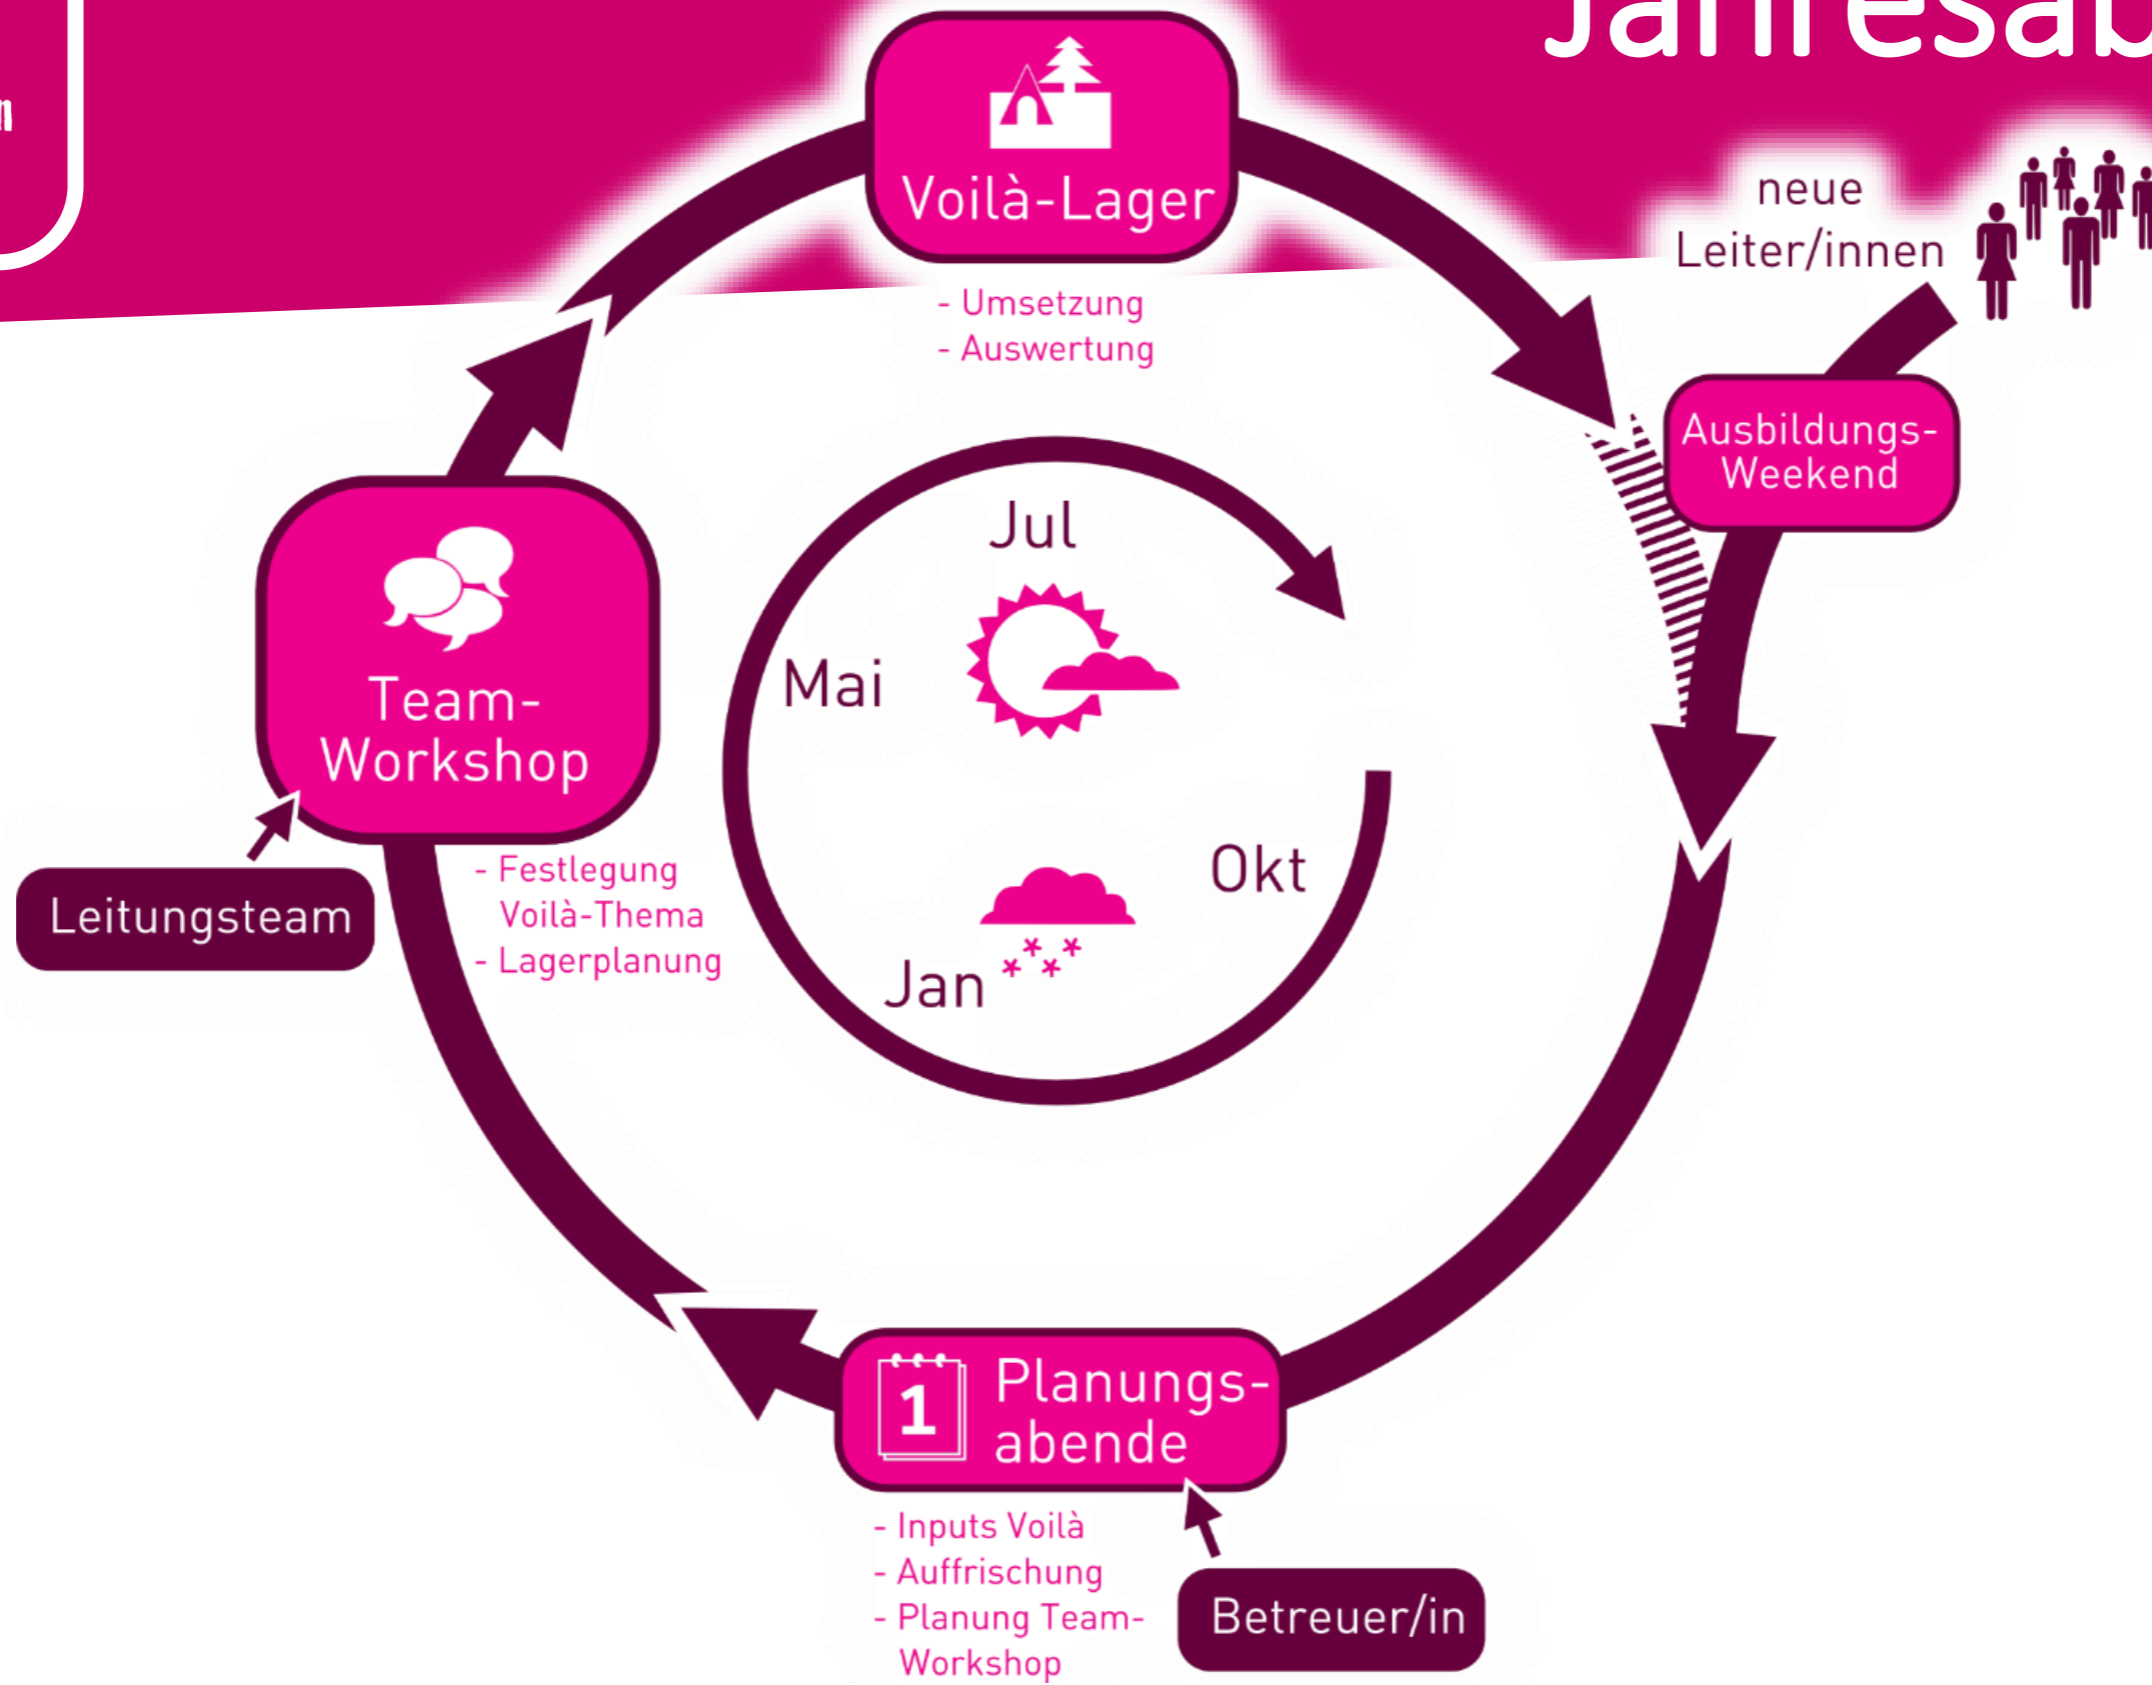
Jahresab

Voilà-Lager
- Umsetzung
- Auswertung

neue Leiter/innen

Ausbildungs-Weekend

Team-Workshop
- Festlegung Voilà-Thema
- Lagerplanung

Leitungsteam

Jul
Mai
Okt
Jan

Planungs-abende
- Inputs Voilà
- Auffrischung
- Planung Team-Workshop

Betreuer/in